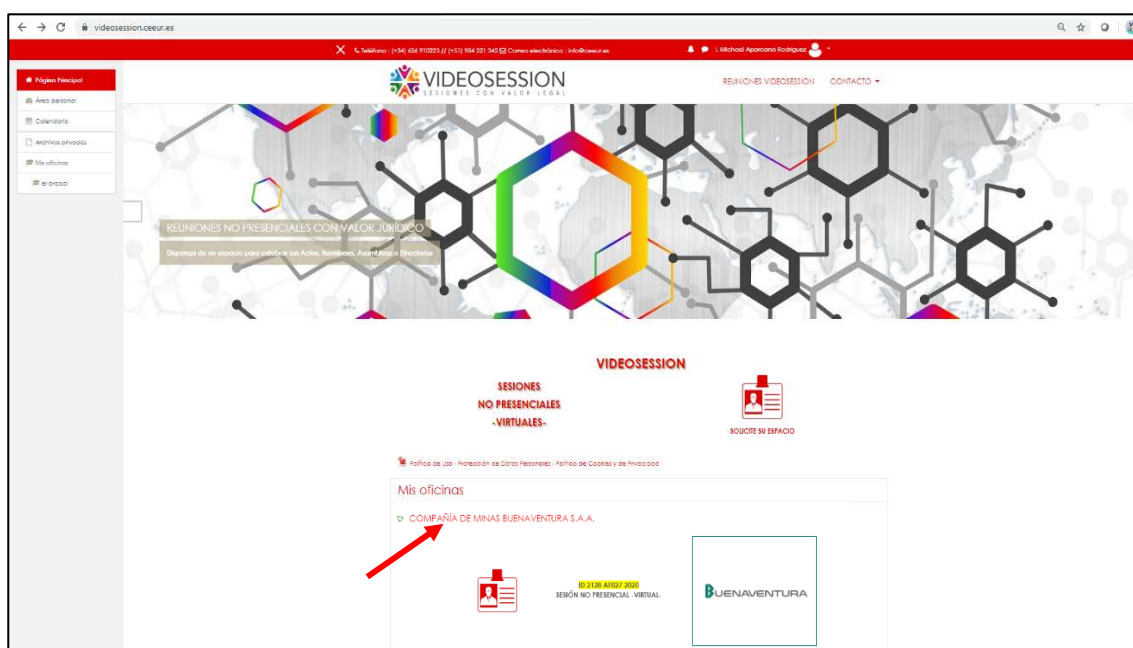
videosession.ceeur.es

Teléfono : (+34) 656 910223 // (+51) 984 221 342 Correo electrónico : info@ceeur.es

I. Michael Aparcana Rodriguez

Página Principal
Área personal
Calendario
Archivos privados
Mis oficinas
el-procol

VIDEOSESSION
SESIONES CON VALOR LEGAL

REUNIONES VIDEOSESSION   CONTACTO

REUNIONES NO PRESENCIALES CON VALOR JURÍDICO
Disponga de un espacio para celebrar sus Actas, Reuniones, Asambleas o Directorios

VIDEOSESSION

SESIONES
NO PRESENCIALES
-VIRTUALES-

SOLICITE SU ESPACIO

Política de Uso - Protección de Datos Personales - Política de Cookies y de Privacidad

Mis oficinas

COMPAÑÍA DE MINAS BUENAVENTURA S.A.A.

ID 2128 AF027 2020
SESIÓN NO PRESENCIAL -VIRTUAL-

BUENAVENTURA